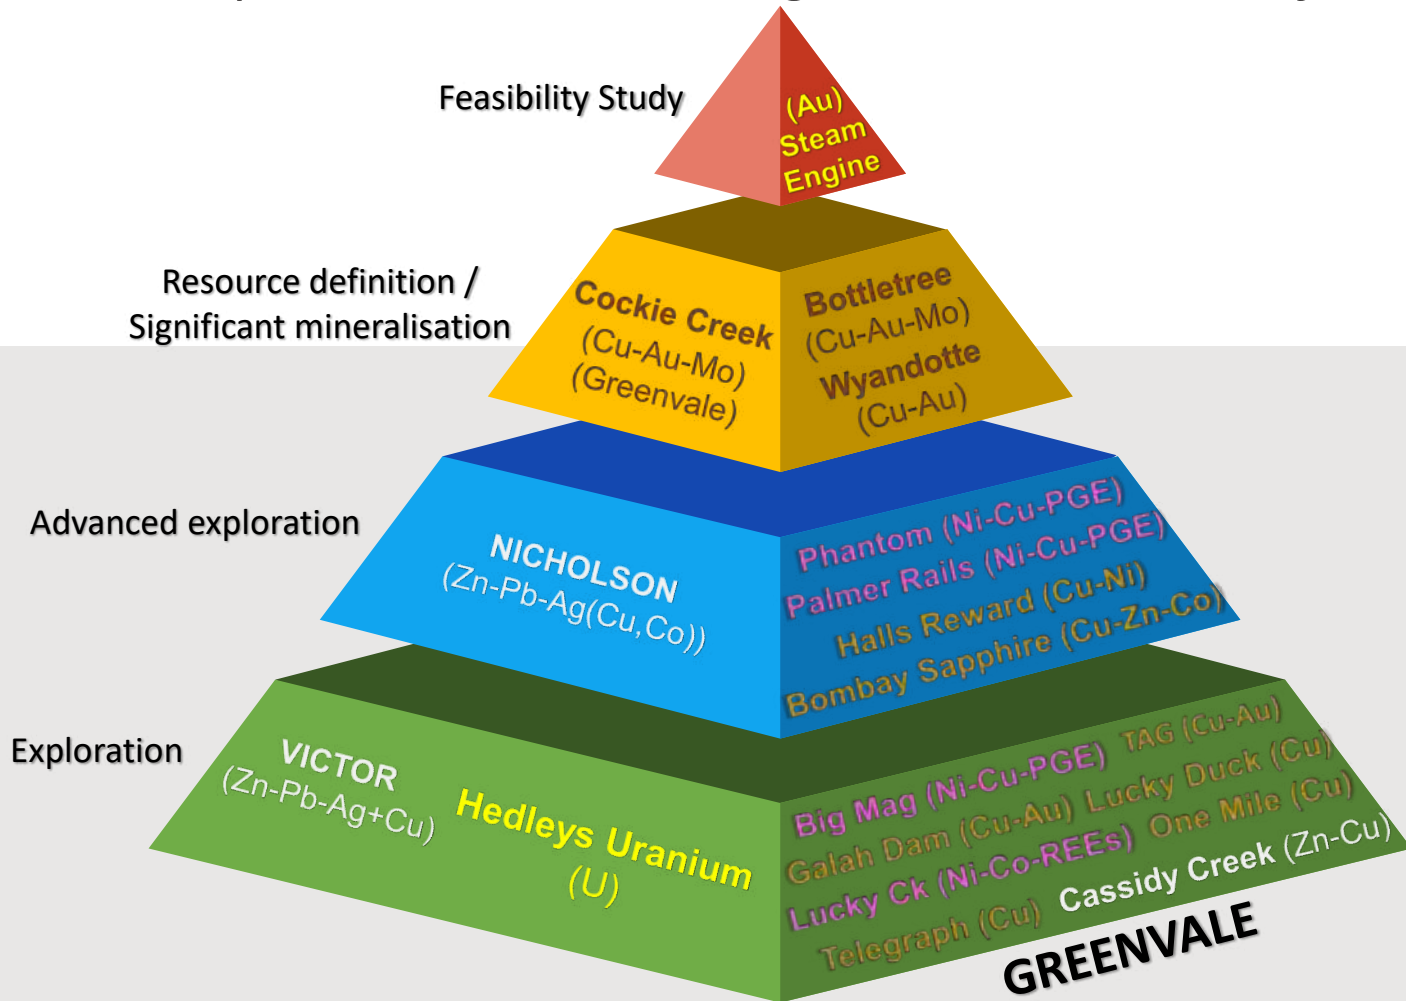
Feasibility Study

(Au) Steam Engine

Resource definition / Significant mineralisation

Cockie Creek (Cu-Au-Mo) (Greenvale)

Bottletree (Cu-Au-Mo) Wyandotte (Cu-Au)

Advanced exploration

NICHOLSON (Zn-Pb-Ag(Cu,Co))

Phantom (Ni-Cu-PGE) Palmer Rails (Ni-Cu-PGE) Halls Reward (Cu-Ni) Bombay Sapphire (Cu-Zn-Co)

Exploration

VICTOR (Zn-Pb-Ag+Cu)

Hedleys Uranium (U)

Big Mag (Ni-Cu-PGE) TAG (Cu-Au) Galah Dam (Cu-Au) Lucky Duck (Cu) Lucky Ck (Ni-Co-REEs) One Mile (Cu) Telegraph (Cu) Cassidy Creek (Zn-Cu)

GREENVALE